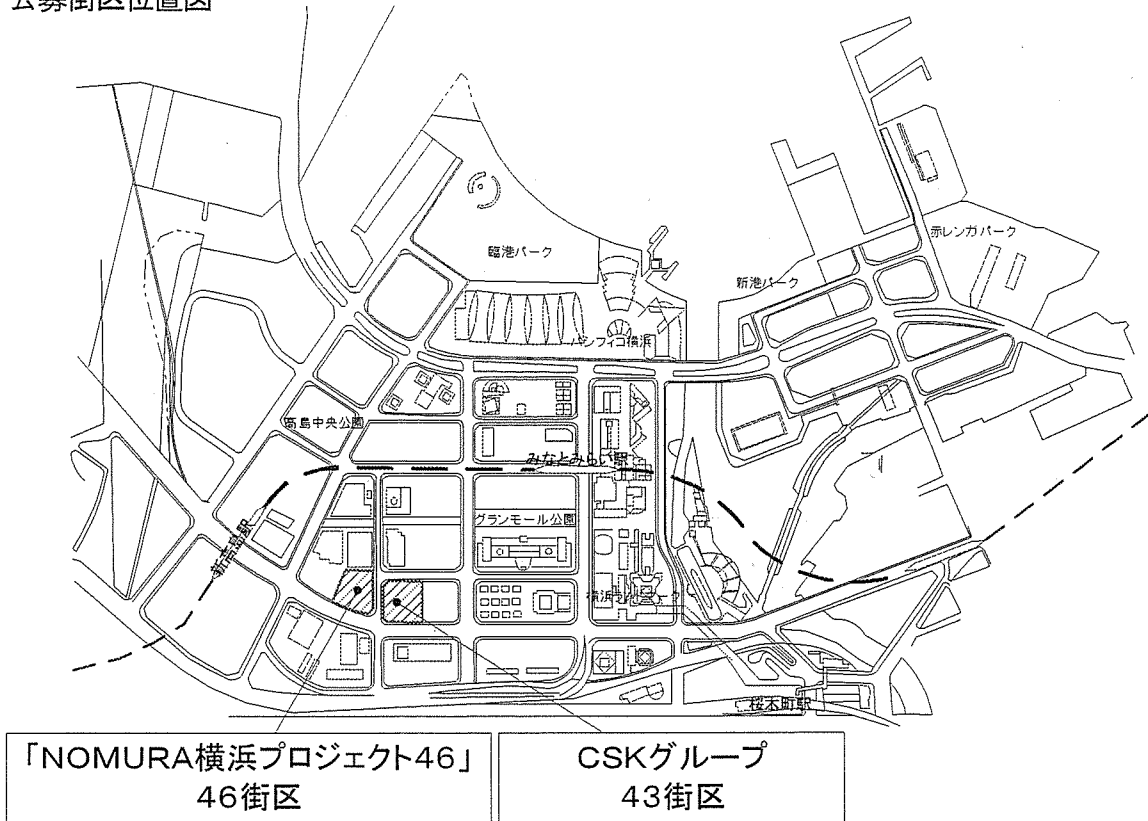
公募街区位置図

臨港パーク

赤レンガパーク

新港パーク

パシフィコ横浜

高島中央公園

みなとみらい駅

グランモール公園

新高島駅

横浜ランドマーク

桜木町駅

「NOMURA横浜プロジェクト46」
46街区

CSKグループ
43街区